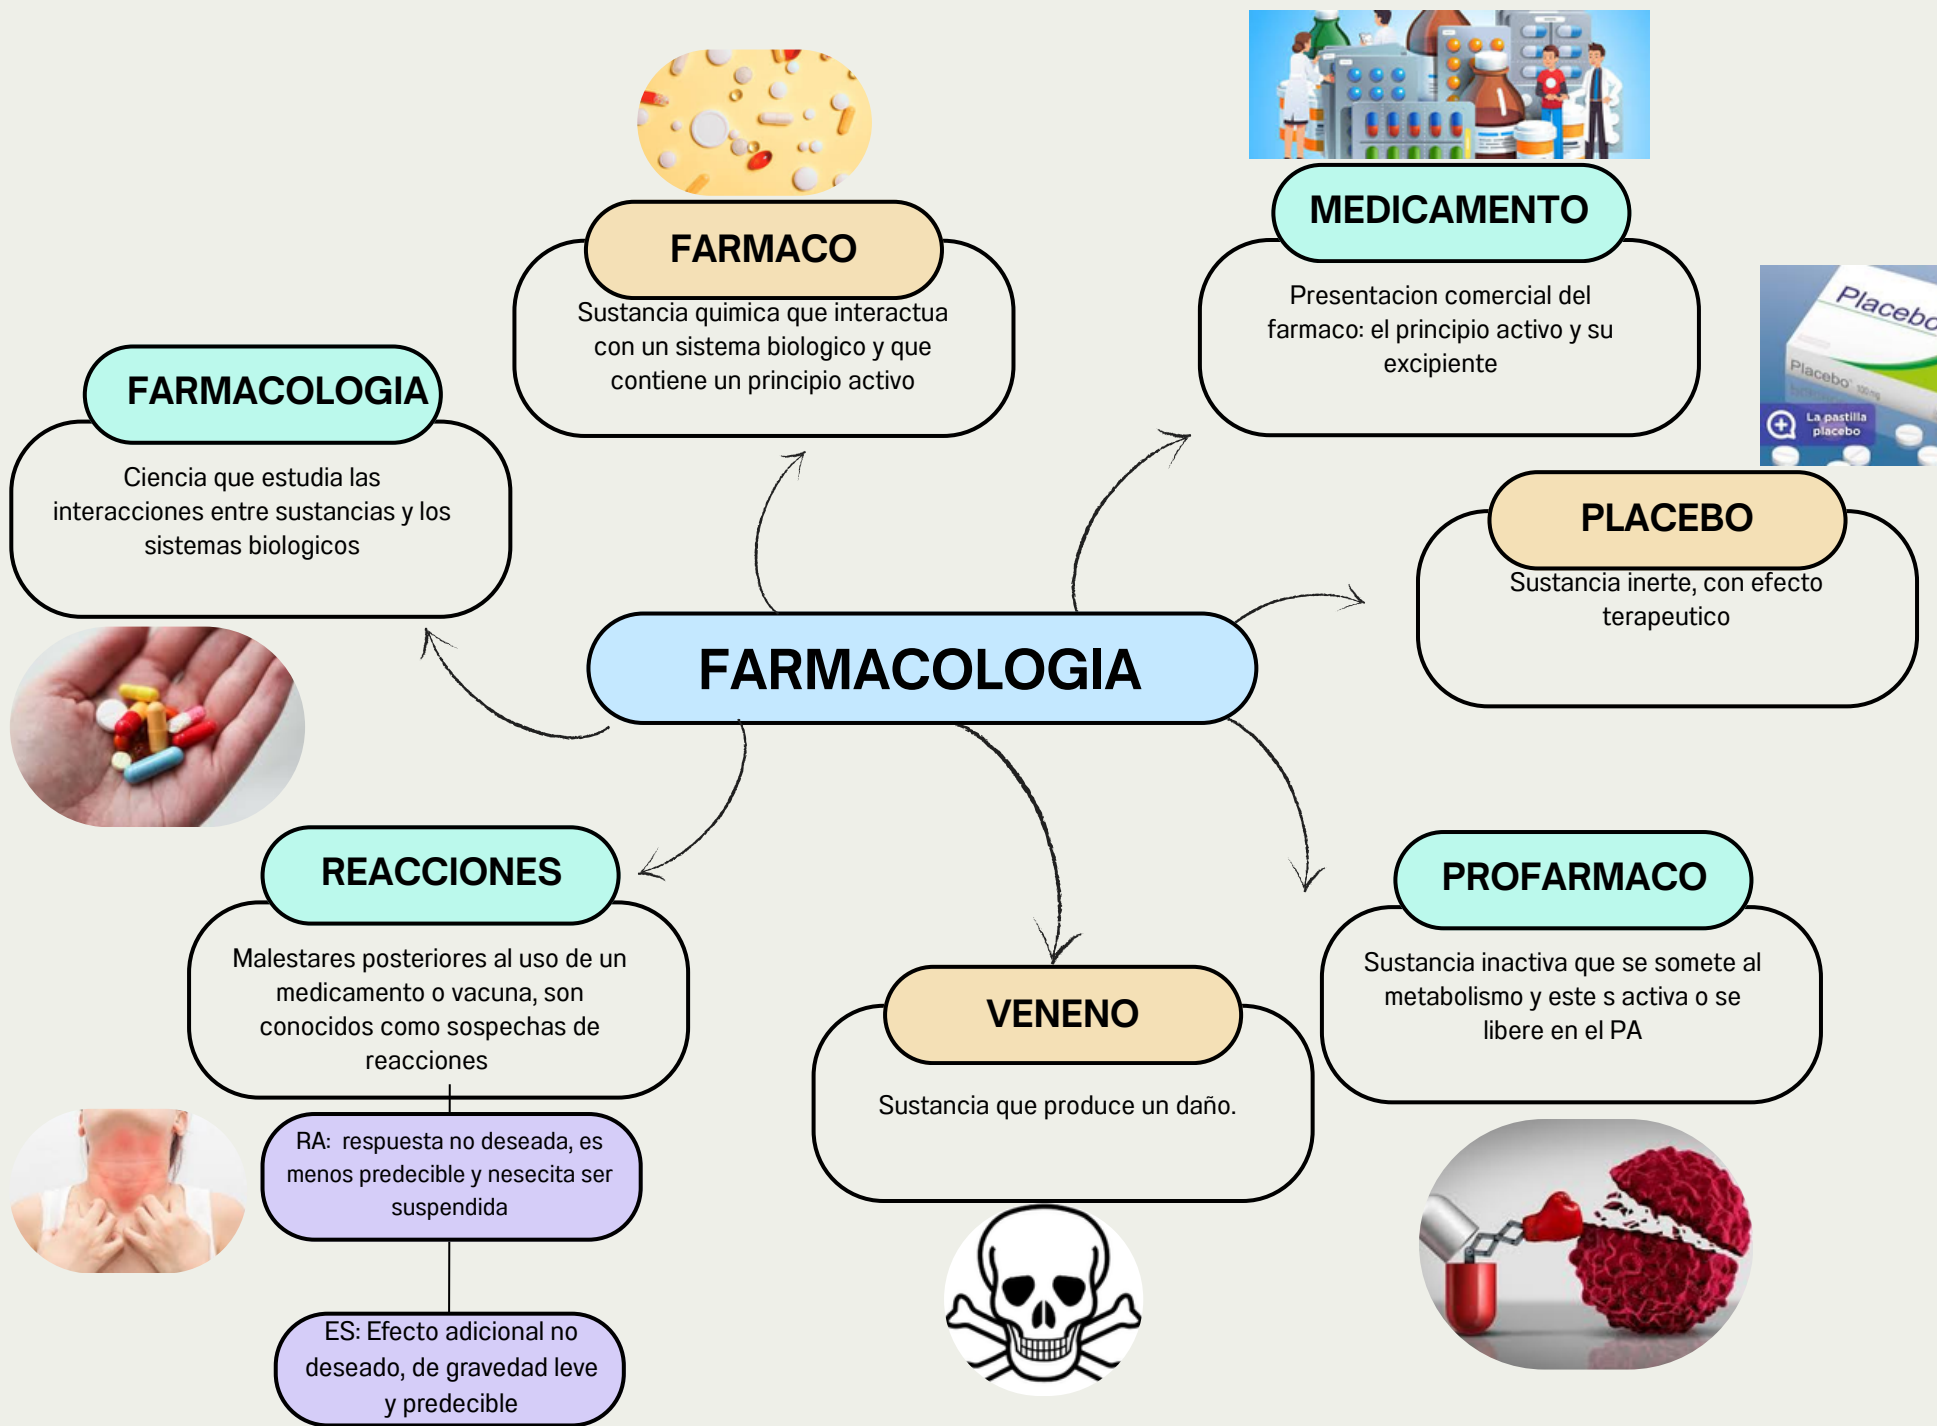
FARMACO

Sustancia quimica que interactua con un sistema biologico y que contiene un principio activo

MEDICAMENTO

Presentacion comercial del farmaco: el principio activo y su excipiente

Placebo

Placebo

La pastilla placebo

FARMACOLOGIA

Ciencia que estudia las interacciones entre sustancias y los sistemas biologicos

PLACEBO

Sustancia inerte, con efecto terapeutico

FARMACOLOGIA

REACCIONES

Malestares posteriores al uso de un medicamento o vacuna, son conocidos como sospechas de reacciones

RA: respuesta no deseada, es menos predecible y nesecita ser suspendida

ES: Efecto adicional no deseado, de gravedad leve y predecible

VENENO

Sustancia que produce un daño.

PROFARMACO

Sustancia inactiva que se somete al metabolismo y este s activa o se libere en el PA